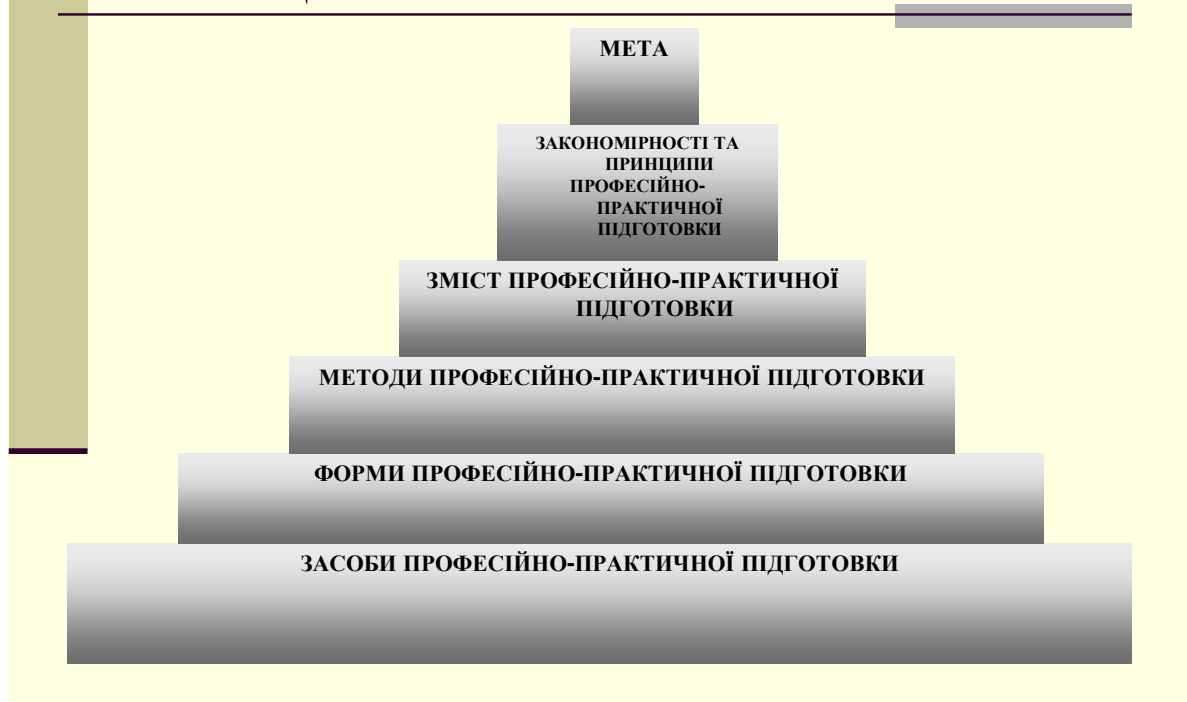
МЕТА

ЗАКОНОМІРНОСТІ ТА ПРИНЦИПИ ПРОФЕСІЙНО-ПРАКТИЧНОЇ ПІДГОТОВКИ

ЗМІСТ ПРОФЕСІЙНО-ПРАКТИЧНОЇ ПІДГОТОВКИ

МЕТОДИ ПРОФЕСІЙНО-ПРАКТИЧНОЇ ПІДГОТОВКИ

ФОРМИ ПРОФЕСІЙНО-ПРАКТИЧНОЇ ПІДГОТОВКИ

ЗАСОБИ ПРОФЕСІЙНО-ПРАКТИЧНОЇ ПІДГОТОВКИ